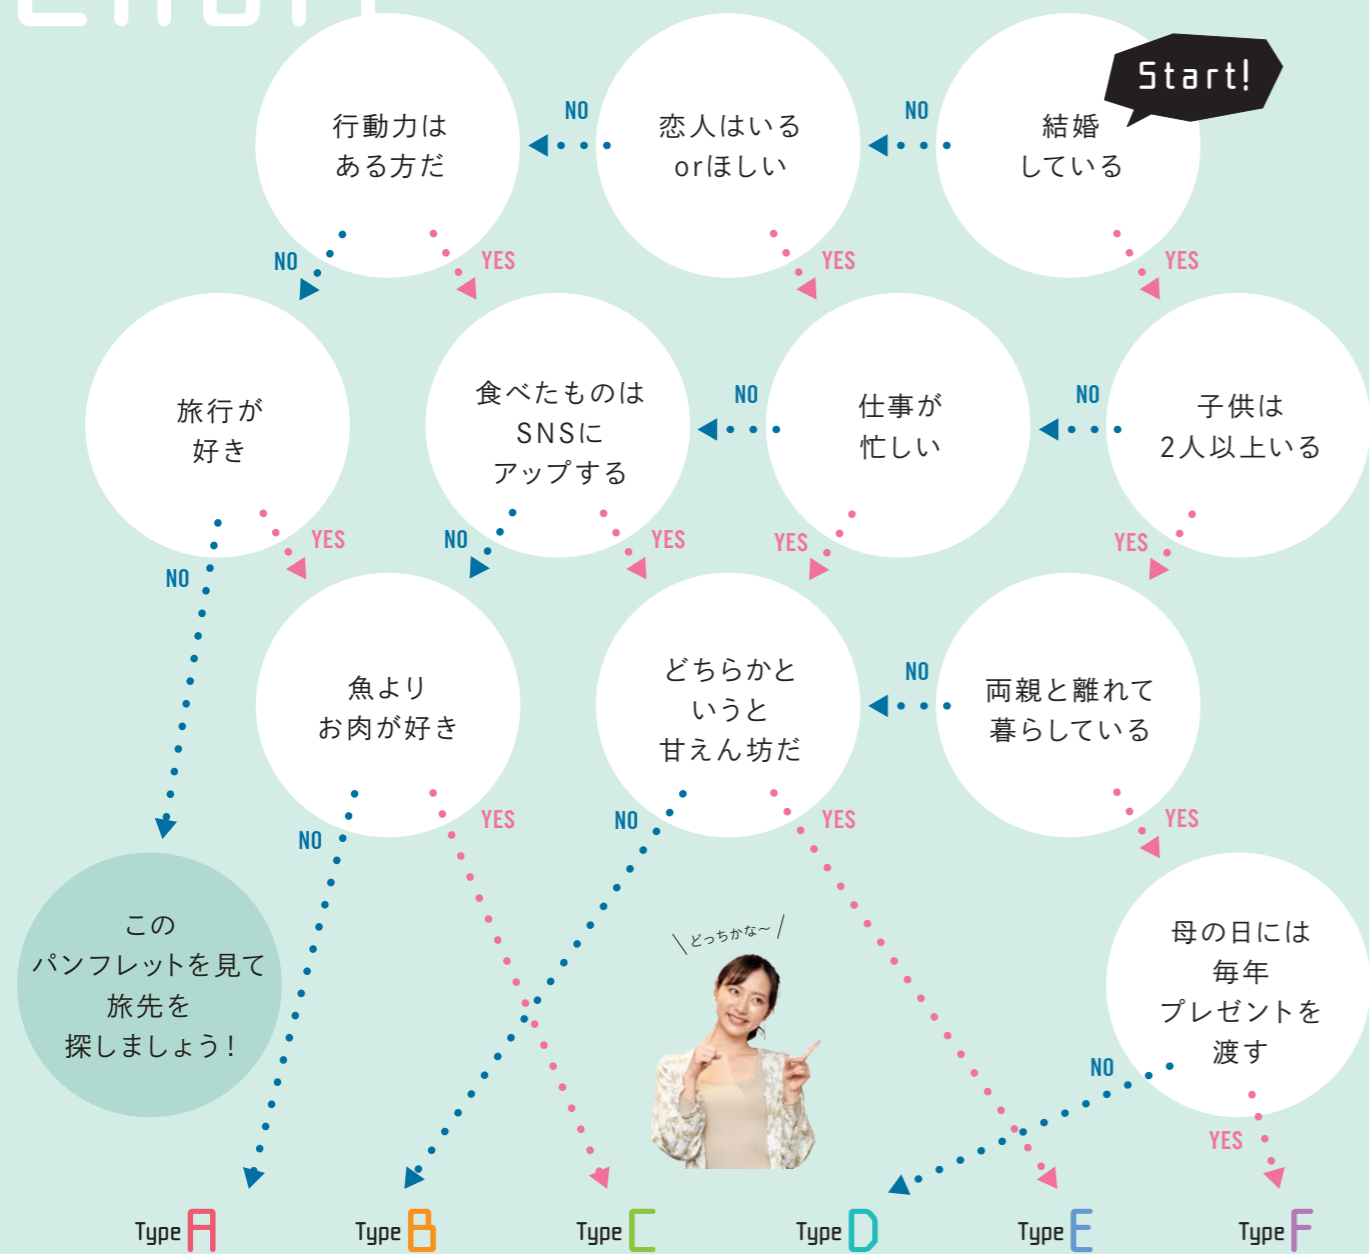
Start!

行動力は
ある方だ

NO

恋人はいる
orほしい

NO

結婚
している

NO YES YES YES

旅行が
好き

食べたものは
SNSに
アップする

NO

仕事が
忙しい

NO

子供は
2人以上いる

YES NO NO YES YES YES

魚より
お肉が好き

どちらかと
いうと
甘えん坊だ

NO

両親と離れて
暮らしている

NO YES NO YES YES

この
パンフレットを見て
旅先を
探しましょう！

\どっちかな〜/

母の日には
毎年
プレゼントを
渡す

NO YES

Type A Type B Type C Type D Type E Type F